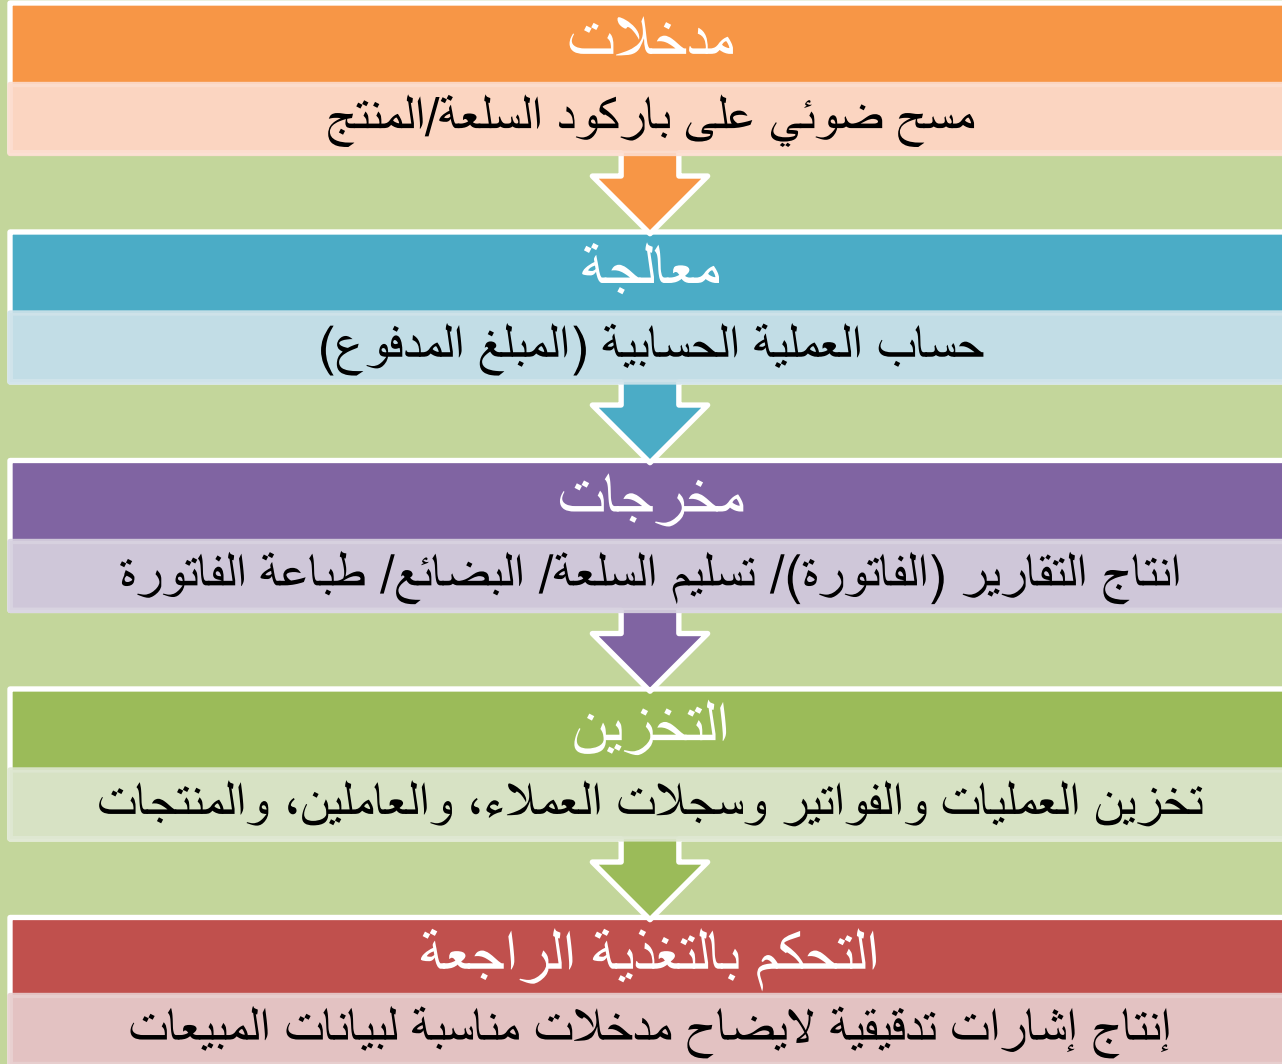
مدخلات

مسح ضوئي على باركود السلعة/المنتج

معالجة

حساب العملية الحسابية (المبلغ المدفوع)

مخرجات

انتاج التقارير (الفاتورة)/ تسليم السلعة/ البضائع/ طباعة الفاتورة

التخزين

تخزين العمليات والفواتير وسجلات العملاء، والعاملين، والمنتجات

التحكم بالتغذية الراجعة

إنتاج إشارات تدقيقية لايضاح مدخلات مناسبة لبيانات المبيعات